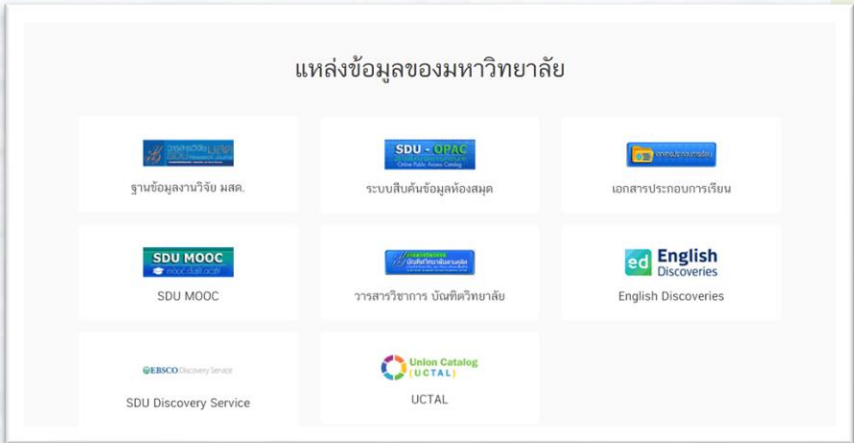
แหล่งข้อมูลของมหาวิทยาลัย

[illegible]

ฐานข้อมูลงานวิจัย มสด.

SDU - OPAC
Online Public Access Catalog

ระบบสืบค้นข้อมูลห้องสมุด

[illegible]

เอกสารประกอบการเรียน

SDU MOOC
mooc.dusit.ac.th

SDU MOOC

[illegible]

วารสารวิชาการ บัณฑิตวิทยาลัย

ed English Discoveries

English Discoveries

EBSCO Discovery Service

SDU Discovery Service

Union Catalog (UCTAL)

UCTAL